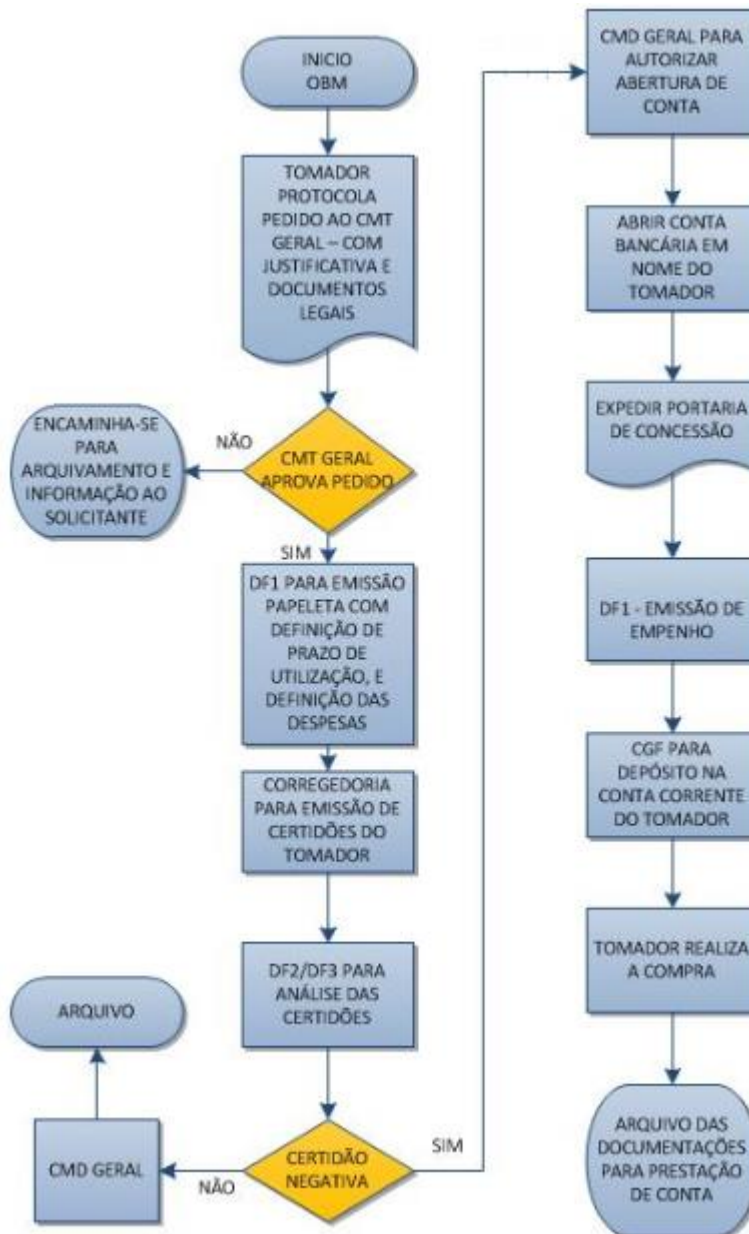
INICIO OBM

TOMADOR PROTOCOLA PEDIDO AO CMT GERAL – COM JUSTIFICATIVA E DOCUMENTOS LEGAIS

CMT GERAL APROVA PEDIDO

NÃO

ENCAMINHA-SE PARA ARQUIVAMENTO E INFORMAÇÃO AO SOLICITANTE

SIM

DF1 PARA EMISSÃO PAPELETA COM DEFINIÇÃO DE PRAZO DE UTILIZAÇÃO, E DEFINIÇÃO DAS DESPESAS

CORREGEDORIA PARA EMISSÃO DE CERTIDÕES DO TOMADOR

DF2/DF3 PARA ANÁLISE DAS CERTIDÕES

CERTIDÃO NEGATIVA

NÃO

CMD GERAL

ARQUIVO

SIM

CMD GERAL PARA AUTORIZAR ABERTURA DE CONTA

ABRIR CONTA BANCÁRIA EM NOME DO TOMADOR

EXPEDIR PORTARIA DE CONCESSÃO

DF1 - EMISSÃO DE EMPENHO

CGF PARA DEPÓSITO NA CONTA CORRENTE DO TOMADOR

TOMADOR REALIZA A COMPRA

ARQUIVO DAS DOCUMENTAÇÕES PARA PRESTAÇÃO DE CONTA